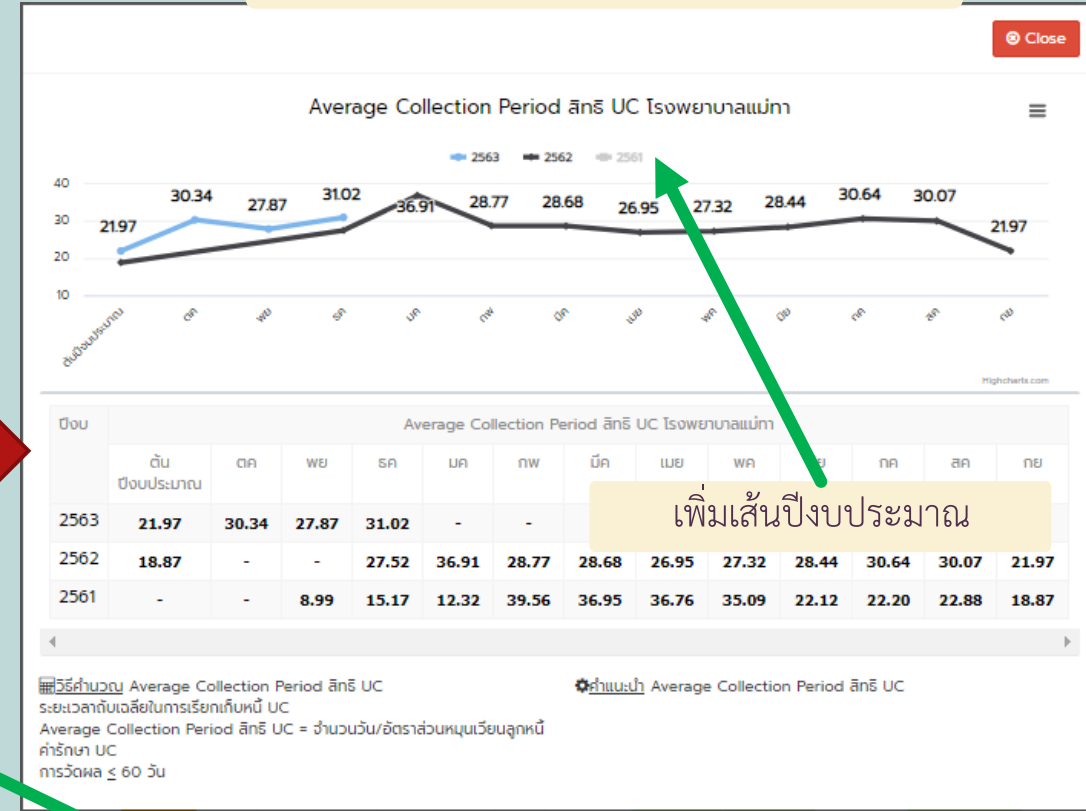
Close

Average Collection Period สิทธิ UC โรงพยาบาลแม่ทา

2563 2562 2561

40
30
20
10

21.97 30.34 27.87 31.02 36.91 28.77 28.68 26.95 27.32 28.44 30.64 30.07 21.97

ต้นปีงบประมาณ ตค พย ธค มค กพ มีค เมย พค มิย กค สค กย

Highcharts.com

| ปีงบ | Average Collection Period สิทธิ UC โรงพยาบาลแม่ทา | | | | | | | | | | | | |
|---|---|---|---|---|---|---|---|---|---|---|---|---|---|
| | ต้นปีงบประมาณ | ตค | พย | ธค | มค | กพ | มีค | เมย | พค | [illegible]ย | กค | สค | กย |
| 2563 | 21.97 | 30.34 | 27.87 | 31.02 | - | - | | | | | | | |
| 2562 | 18.87 | - | - | 27.52 | 36.91 | 28.77 | 28.68 | 26.95 | 27.32 | 28.44 | 30.64 | 30.07 | 21.97 |
| 2561 | - | - | 8.99 | 15.17 | 12.32 | 39.56 | 36.95 | 36.76 | 35.09 | 22.12 | 22.20 | 22.88 | 18.87 |

เพิ่มเส้นปีงบประมาณ

วิธีคำนวณ Average Collection Period สิทธิ UC
ระยะเวลาถัวเฉลี่ยในการเรียกเก็บหนี้ UC
Average Collection Period สิทธิ UC = จำนวนวัน/อัตราส่วนหมุนเวียนลูกหนี้ค่ารักษา UC
การวัดผล ≤ 60 วัน

คำแนะนำ Average Collection Period สิทธิ UC